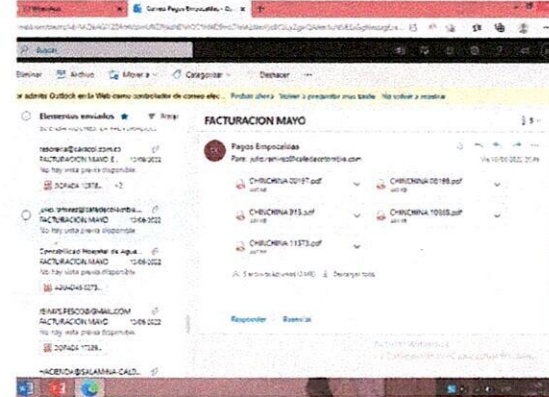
Correo Pagos Empocaldas - O...

Buscar

Eliminar Archivo Mover a Categorizar Deshacer

¿Desea que Outlook en la Web sea el controlador de correo elec...? Probar ahora Volver a preguntar más tarde No volver a mostrar

Elementos enviados

tesoreria@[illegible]
FACTURACION MAYO E... 13/06/2022
No hay vista previa disponible
DOPADA 12878... +3

julio.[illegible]@cafedecolombia...
FACTURACION MAYO 13/06/2022
No hay vista previa disponible

Contabilidad Hospital de Agua...
FACTURACION MAYO 13/06/2022
No hay vista previa disponible
AGUADAS 6273...

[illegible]@GMAIL.COM
FACTURACION MAYO 13/06/2022
No hay vista previa disponible
DOPADA 17326...

HACIENDA@SALAMINA-CALD...

FACTURACION MAYO

Pagos Empocaldas
Para: julio.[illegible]@cafedecolombia.com

CHINCHINA 00197.pdf
CHINCHINA 00198.pdf
CHINCHINA 915.pdf
CHINCHINA 10305.pdf
CHINCHINA 11373.pdf

5 archivos adjuntos (2 MB) Descargar todo

Responder Reenviar

Activar Windows